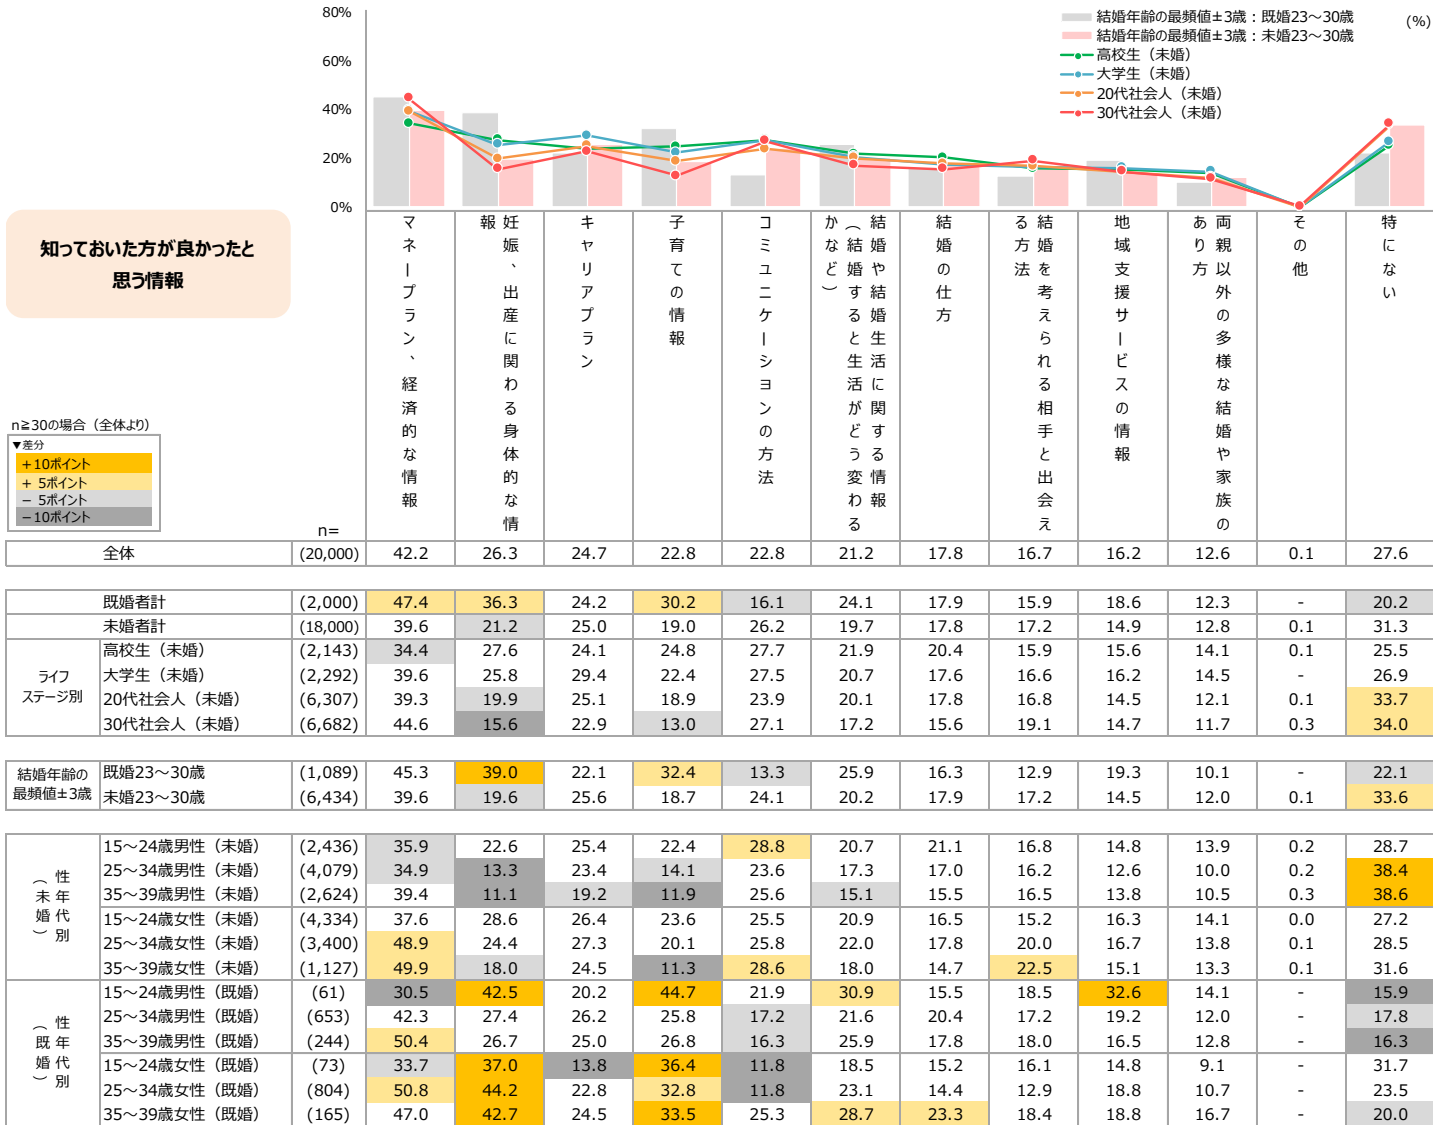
80%
60%
40%
20%
0%

結婚年齢の最頻値±3歳：既婚23～30歳
結婚年齢の最頻値±3歳：未婚23～30歳
高校生（未婚）
大学生（未婚）
20代社会人（未婚）
30代社会人（未婚）
(%)

知っておいた方が良かったと思う情報

n≧30の場合（全体より）
▼差分
＋10ポイント
＋ 5ポイント
－ 5ポイント
－10ポイント

| | | n= | マネープラン、経済的な情報 | 妊娠、出産に関わる身体的な情報 | キャリアプラン | 子育ての情報 | コミュニケーションの方法 | 結婚や結婚生活に関する情報（結婚すると生活がどう変わるかなど） | 結婚の仕方 | 結婚を考えられる相手と出会える方法 | 地域支援サービスの情報 | 両親以外の多様な結婚や家族のあり方 | その他 | 特にない |
|---|---|---|---|---|---|---|---|---|---|---|---|---|---|---|
| | 全体 | (20,000) | 42.2 | 26.3 | 24.7 | 22.8 | 22.8 | 21.2 | 17.8 | 16.7 | 16.2 | 12.6 | 0.1 | 27.6 |
| | 既婚者計 | (2,000) | 47.4 | 36.3 | 24.2 | 30.2 | 16.1 | 24.1 | 17.9 | 15.9 | 18.6 | 12.3 | - | 20.2 |
| | 未婚者計 | (18,000) | 39.6 | 21.2 | 25.0 | 19.0 | 26.2 | 19.7 | 17.8 | 17.2 | 14.9 | 12.8 | 0.1 | 31.3 |
| ライフステージ別 | 高校生（未婚） | (2,143) | 34.4 | 27.6 | 24.1 | 24.8 | 27.7 | 21.9 | 20.4 | 15.9 | 15.6 | 14.1 | 0.1 | 25.5 |
| | 大学生（未婚） | (2,292) | 39.6 | 25.8 | 29.4 | 22.4 | 27.5 | 20.7 | 17.6 | 16.6 | 16.2 | 14.5 | - | 26.9 |
| | 20代社会人（未婚） | (6,307) | 39.3 | 19.9 | 25.1 | 18.9 | 23.9 | 20.1 | 17.8 | 16.8 | 14.5 | 12.1 | 0.1 | 33.7 |
| | 30代社会人（未婚） | (6,682) | 44.6 | 15.6 | 22.9 | 13.0 | 27.1 | 17.2 | 15.6 | 19.1 | 14.7 | 11.7 | 0.3 | 34.0 |
| 結婚年齢の最頻値±3歳 | 既婚23～30歳 | (1,089) | 45.3 | 39.0 | 22.1 | 32.4 | 13.3 | 25.9 | 16.3 | 12.9 | 19.3 | 10.1 | - | 22.1 |
| | 未婚23～30歳 | (6,434) | 39.6 | 19.6 | 25.6 | 18.7 | 24.1 | 20.2 | 17.9 | 17.2 | 14.5 | 12.0 | 0.1 | 33.6 |
| 性年代別（未婚） | 15～24歳男性（未婚） | (2,436) | 35.9 | 22.6 | 25.4 | 22.4 | 28.8 | 20.7 | 21.1 | 16.8 | 14.8 | 13.9 | 0.2 | 28.7 |
| | 25～34歳男性（未婚） | (4,079) | 34.9 | 13.3 | 23.4 | 14.1 | 23.6 | 17.3 | 17.0 | 16.2 | 12.6 | 10.0 | 0.2 | 38.4 |
| | 35～39歳男性（未婚） | (2,624) | 39.4 | 11.1 | 19.2 | 11.9 | 25.6 | 15.1 | 15.5 | 16.5 | 13.8 | 10.5 | 0.3 | 38.6 |
| | 15～24歳女性（未婚） | (4,334) | 37.6 | 28.6 | 26.4 | 23.6 | 25.5 | 20.9 | 16.5 | 15.2 | 16.3 | 14.1 | 0.0 | 27.2 |
| | 25～34歳女性（未婚） | (3,400) | 48.9 | 24.4 | 27.3 | 20.1 | 25.8 | 22.0 | 17.8 | 20.0 | 16.7 | 13.8 | 0.1 | 28.5 |
| | 35～39歳女性（未婚） | (1,127) | 49.9 | 18.0 | 24.5 | 11.3 | 28.6 | 18.0 | 14.7 | 22.5 | 15.1 | 13.3 | 0.1 | 31.6 |
| 性年代別（既婚） | 15～24歳男性（既婚） | (61) | 30.5 | 42.5 | 20.2 | 44.7 | 21.9 | 30.9 | 15.5 | 18.5 | 32.6 | 14.1 | - | 15.9 |
| | 25～34歳男性（既婚） | (653) | 42.3 | 27.4 | 26.2 | 25.8 | 17.2 | 21.6 | 20.4 | 17.2 | 19.2 | 12.0 | - | 17.8 |
| | 35～39歳男性（既婚） | (244) | 50.4 | 26.7 | 25.0 | 26.8 | 16.3 | 25.9 | 17.8 | 18.0 | 16.5 | 12.8 | - | 16.3 |
| | 15～24歳女性（既婚） | (73) | 33.7 | 37.0 | 13.8 | 36.4 | 11.8 | 18.5 | 15.2 | 16.1 | 14.8 | 9.1 | - | 31.7 |
| | 25～34歳女性（既婚） | (804) | 50.8 | 44.2 | 22.8 | 32.8 | 11.8 | 23.1 | 14.4 | 12.9 | 18.8 | 10.7 | - | 23.5 |
| | 35～39歳女性（既婚） | (165) | 47.0 | 42.7 | 24.5 | 33.5 | 25.3 | 28.7 | 23.3 | 18.4 | 18.8 | 16.7 | - | 20.0 |